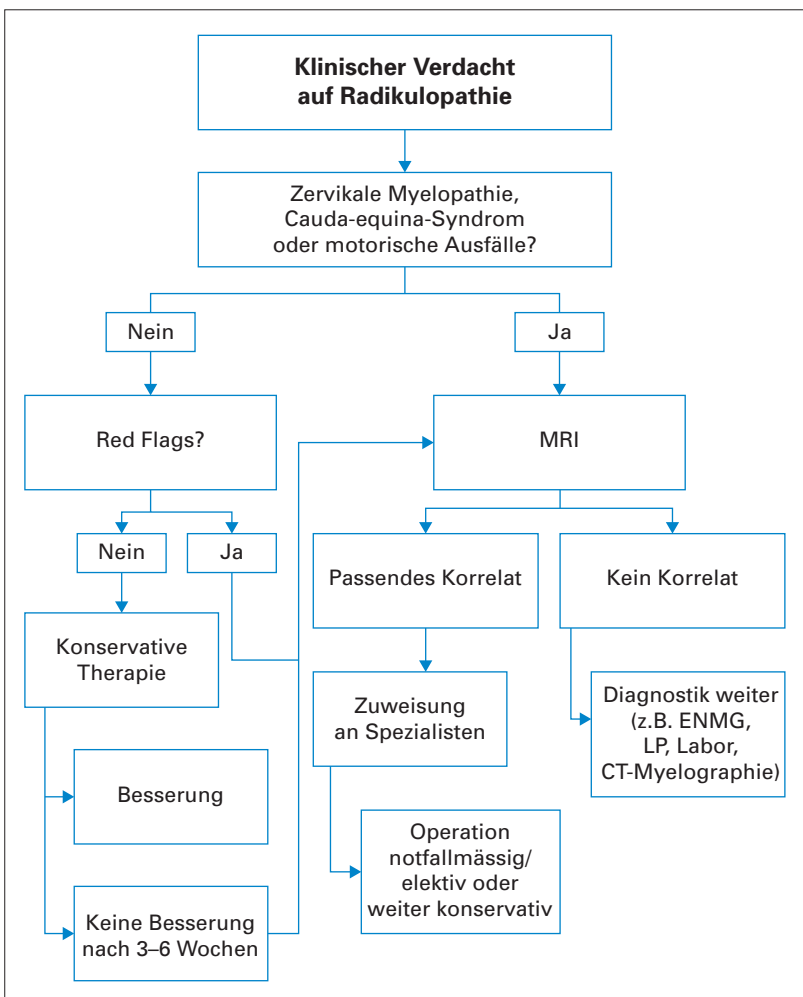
**Klinischer Verdacht auf Radikulopathie**

Zervikale Myelopathie, Cauda-equina-Syndrom oder motorische Ausfälle?

Nein

Ja

Red Flags?

MRI

Nein

Ja

Passendes Korrelat

Kein Korrelat

Konservative Therapie

Zuweisung an Spezialisten

Diagnostik weiter (z.B. ENMG, LP, Labor, CT-Myelographie)

Besserung

Operation notfallmässig/ elektiv oder weiter konservativ

Keine Besserung nach 3–6 Wochen